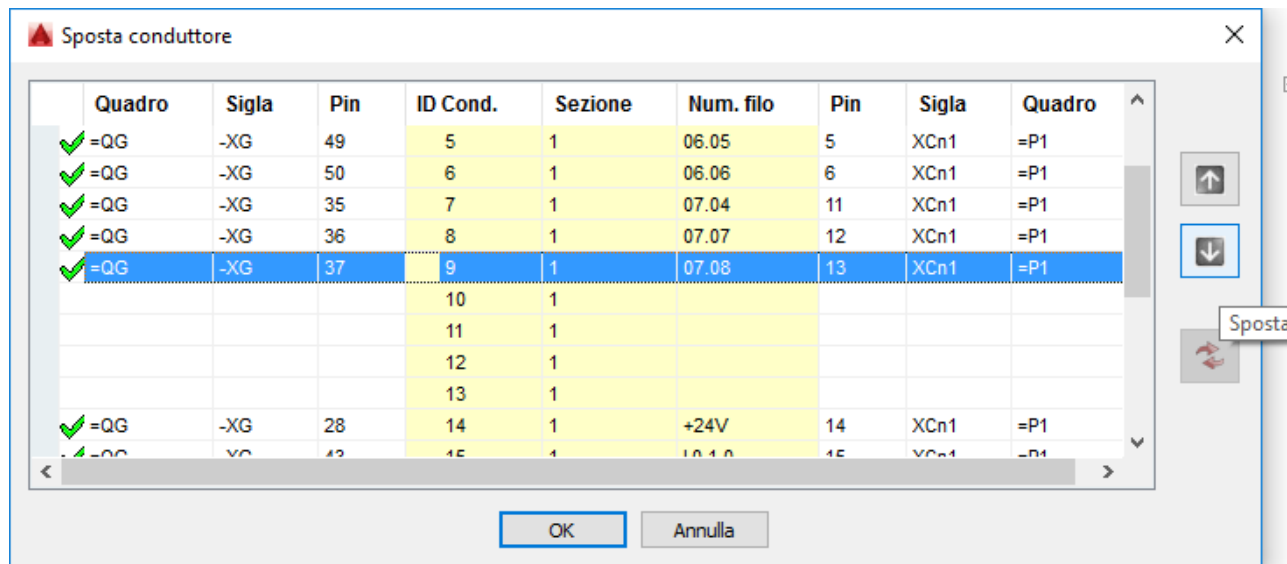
Sposta conduttore

| Quadro | Sigla | Pin | ID Cond. | Sezione | Num. filo | Pin | Sigla | Quadro |
|---|---|---|---|---|---|---|---|---|
| =QG | -XG | 49 | 5 | 1 | 06.05 | 5 | XCn1 | =P1 |
| =QG | -XG | 50 | 6 | 1 | 06.06 | 6 | XCn1 | =P1 |
| =QG | -XG | 35 | 7 | 1 | 07.04 | 11 | XCn1 | =P1 |
| =QG | -XG | 36 | 8 | 1 | 07.07 | 12 | XCn1 | =P1 |
| =QG | -XG | 37 | 9 | 1 | 07.08 | 13 | XCn1 | =P1 |
| | | | 10 | 1 | | | | |
| | | | 11 | 1 | | | | |
| | | | 12 | 1 | | | | |
| | | | 13 | 1 | | | | |
| =QG | -XG | 28 | 14 | 1 | +24V | 14 | XCn1 | =P1 |
| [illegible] | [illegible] | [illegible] | 15 | 1 | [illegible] | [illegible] | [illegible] | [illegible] |

Sposta

OK
Annulla